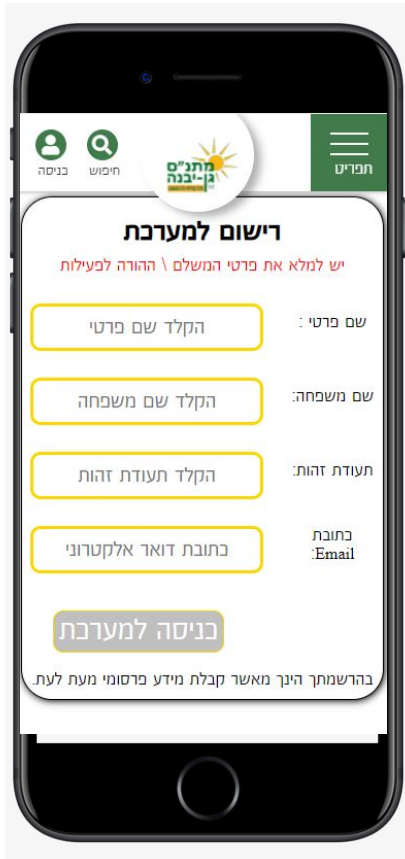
תפריט

מתנ"ס גן-יבנה

חיפוש

כניסה

רישום למערכת

יש למלא את פרטי המשלם \ ההורה לפעילות

שם פרטי:

הקלד שם פרטי

שם משפחה:

הקלד שם משפחה

תעודת זהות:

הקלד תעודת זהות

כתובת Email:

כתובת דואר אלקטרוני

כניסה למערכת

בהרשמתך הינך מאשר קבלת מידע פרסומי מעת לעת.